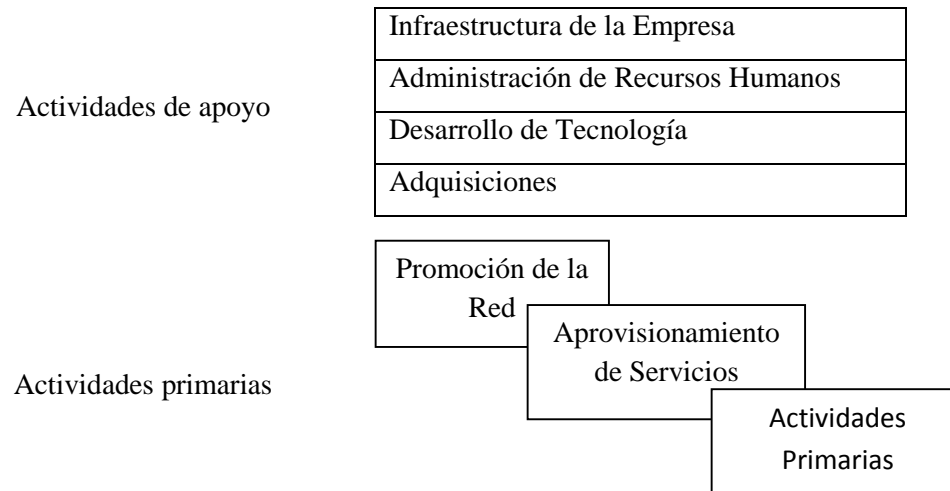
Actividades de apoyo

Infraestructura de la Empresa

Administración de Recursos Humanos

Desarrollo de Tecnología

Adquisiciones

Actividades primarias

Promoción de la Red

Aprovisionamiento de Servicios

Actividades Primarias